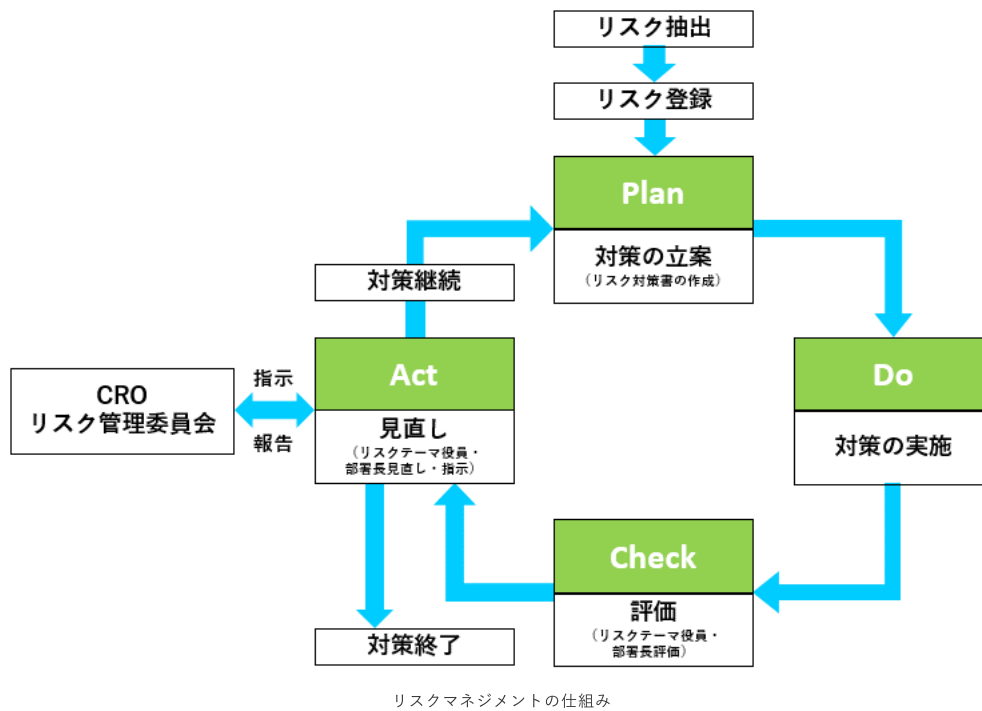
リスク抽出

リスク登録

Plan

対策の立案
（リスク対策書の作成）

対策継続

Do

対策の実施

CRO
リスク管理委員会

指示

報告

Act

見直し
（リスクテーマ役員・部署長見直し・指示）

Check

評価
（リスクテーマ役員・部署長評価）

対策終了

リスクマネジメントの仕組み